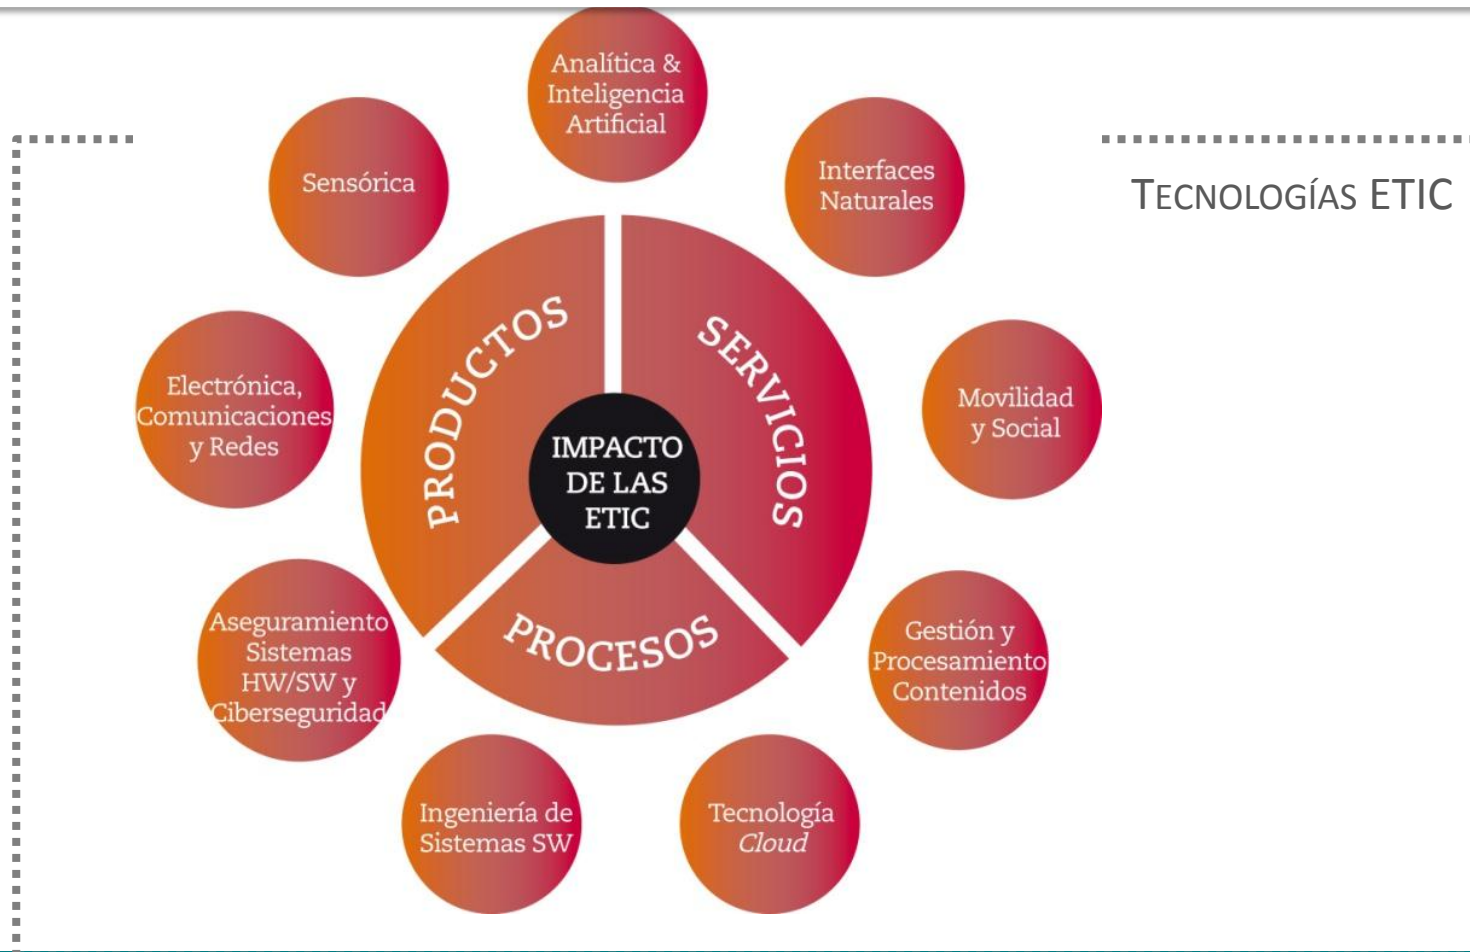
Analítica & Inteligencia Artificial

Sensórica

Interfaces Naturales

TECNOLOGÍAS ETIC

PRODUCTOS

SERVICIOS

Electrónica, Comunicaciones y Redes

IMPACTO DE LAS ETIC

Movilidad y Social

PROCESOS

Aseguramiento Sistemas HW/SW y Ciberseguridad

Gestión y Procesamiento Contenidos

Ingeniería de Sistemas SW

Tecnología *Cloud*